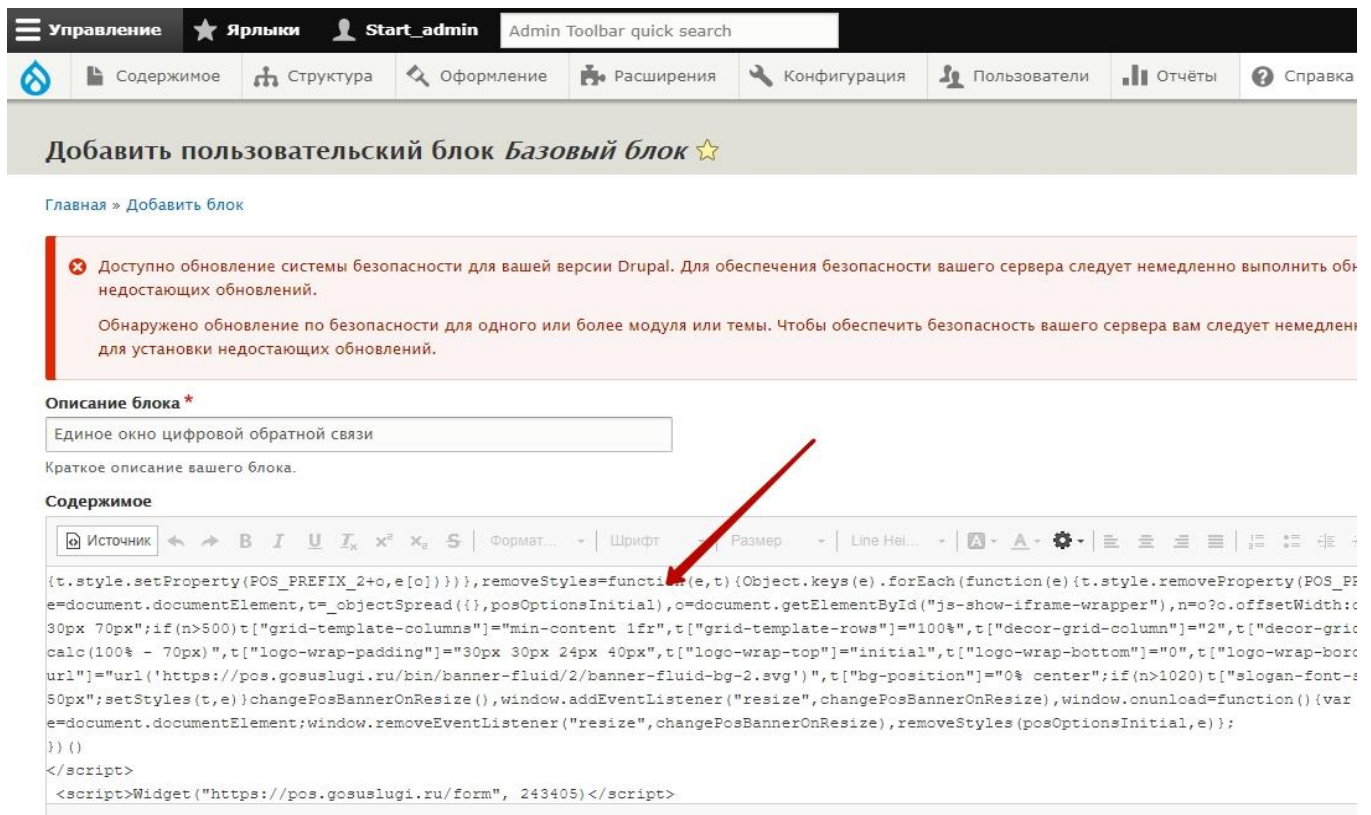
Управление Ярлыки Start_admin Admin Toolbar quick search

Содержимое Структура Оформление Расширения Конфигурация Пользователи Отчёты Справка

Добавить пользовательский блок *Базовый блок*

Главная » Добавить блок

Доступно обновление системы безопасности для вашей версии Drupal. Для обеспечения безопасности вашего сервера следует немедленно выполнить обн недостающих обновлений.

Обнаружено обновление по безопасности для одного или более модуля или темы. Чтобы обеспечить безопасность вашего сервера вам следует немедлен для установки недостающих обновлений.

Описание блока *

Единое окно цифровой обратной связи

Краткое описание вашего блока.

Содержимое

Источник B I U $T_x$ $x^2$ $x_2$ S Формат... Шрифт Размер Line Hei...

{t.style.setProperty(POS_PREFIX_2+o,e[o])})},removeStyles=functi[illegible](e,t){Object.keys(e).forEach(function(e){t.style.removeProperty(POS_PR
e=document.documentElement,t=_objectSpread({},posOptionsInitial),o=document.getElementById("js-show-iframe-wrapper"),n=o?o.offsetWidth:
30px 70px";if(n>500)t["grid-template-columns"]="min-content 1fr",t["grid-template-rows"]="100%",t["decor-grid-column"]="2",t["decor-grid
calc(100% - 70px)",t["logo-wrap-padding"]="30px 30px 24px 40px",t["logo-wrap-top"]="initial",t["logo-wrap-bottom"]="0",t["logo-wrap-bord
url"]="url('https://pos.gosuslugi.ru/bin/banner-fluid/2/banner-fluid-bg-2.svg')",t["bg-position"]="0% center";if(n>1020)t["slogan-font-s
50px";setStyles(t,e)}changePosBannerOnResize(),window.addEventListener("resize",changePosBannerOnResize),window.onunload=function(){var
e=document.documentElement;window.removeEventListener("resize",changePosBannerOnResize),removeStyles(posOptionsInitial,e)};
})()
</script>
<script>Widget("https://pos.gosuslugi.ru/form", 243405)</script>